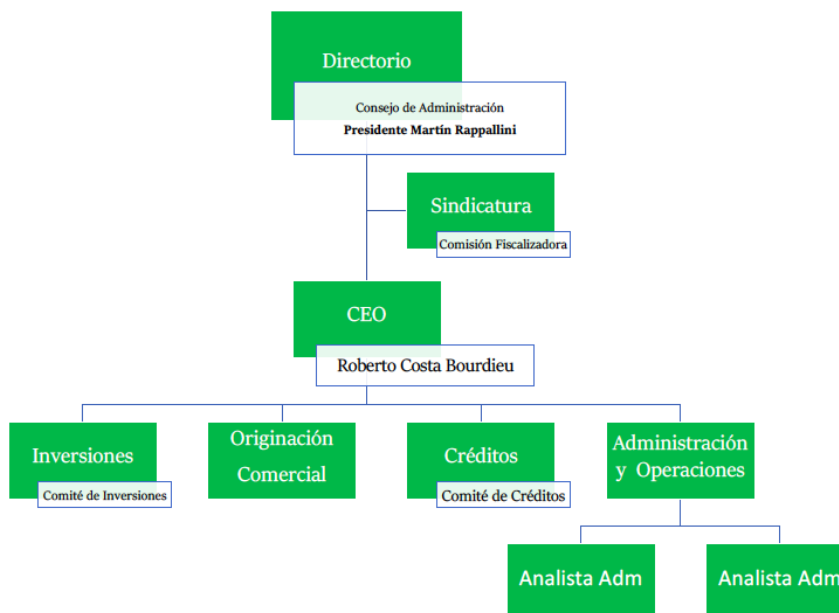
Directorio

Consejo de Administración
Presidente Martín Rappallini

Sindicatura

Comisión Fiscalizadora

CEO

Roberto Costa Bourdieu

Inversiones

Comité de Inversiones

Originación Comercial

Créditos

Comité de Créditos

Administración y Operaciones

Analista Adm

Analista Adm